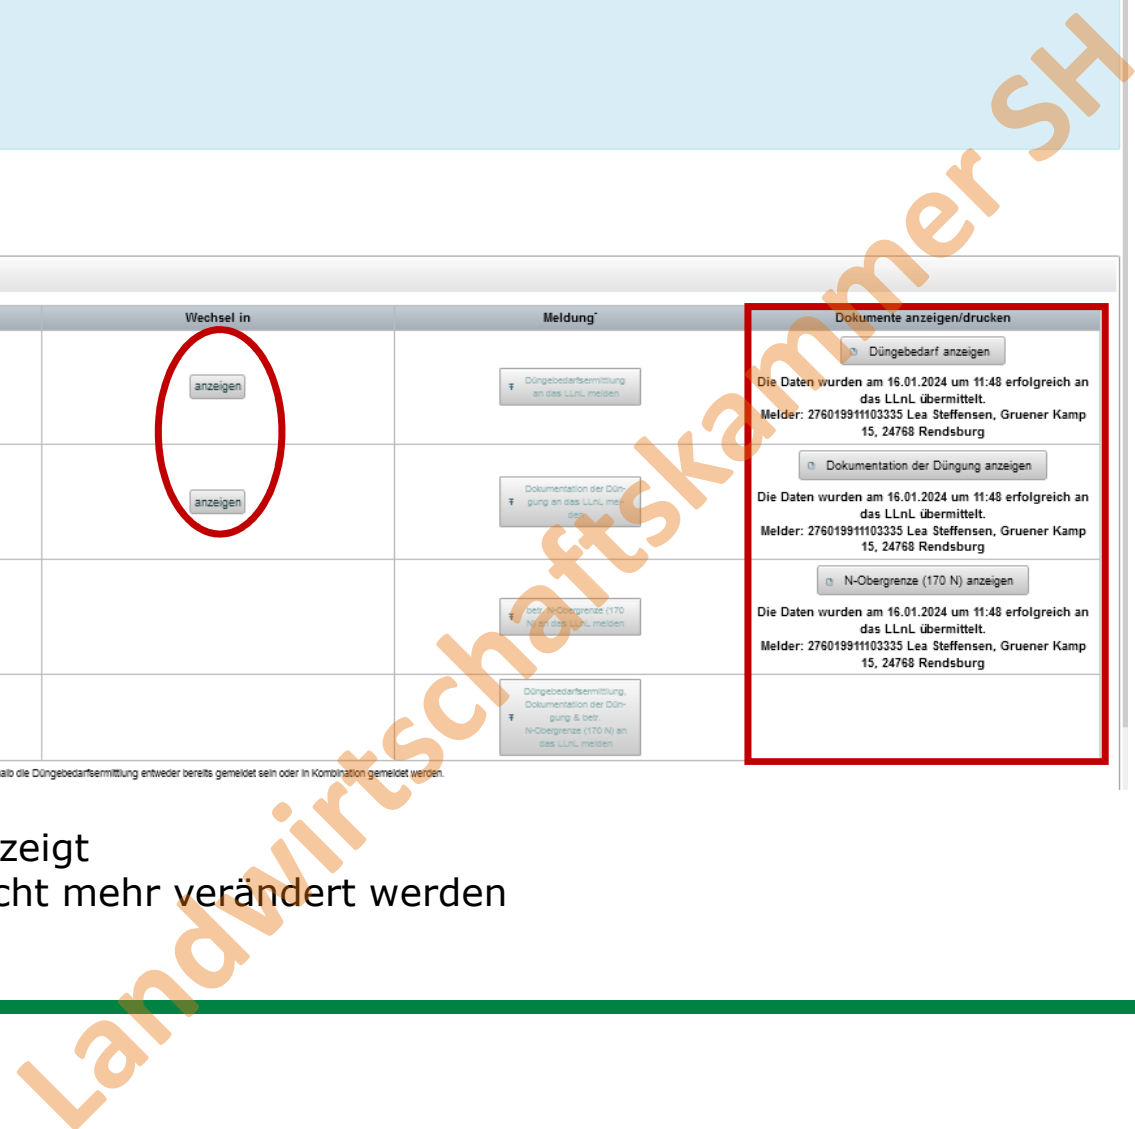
| Wechsel in | Meldung* | Dokumente anzeigen/drucken |
|---|---|---|
| anzeigen | Düngebedarfsermittlung an das LLnL melden | Düngebedarf anzeigen Die Daten wurden am 16.01.2024 um 11:48 erfolgreich an das LLnL übermittelt. Melder: 276019911103335 Lea Steffensen, Gruener Kamp 15, 24768 Rendsburg |
| anzeigen | Dokumentation der Düngung an das LLnL melden | Dokumentation der Düngung anzeigen Die Daten wurden am 16.01.2024 um 11:48 erfolgreich an das LLnL übermittelt. Melder: 276019911103335 Lea Steffensen, Gruener Kamp 15, 24768 Rendsburg |
| | betr. N-Obergrenze (170 N) an das LLnL melden | N-Obergrenze (170 N) anzeigen Die Daten wurden am 16.01.2024 um 11:48 erfolgreich an das LLnL übermittelt. Melder: 276019911103335 Lea Steffensen, Gruener Kamp 15, 24768 Rendsburg |
| | Düngebedarfsermittlung, Dokumentation der Düngung & betr. N-Obergrenze (170 N) an das LLnL melden | |

alb die Düngebedarfsermittlung entweder bereits gemeldet sein oder in Kombination gemeldet werden.

zeigt
cht mehr verändert werden

Landwirtschaftskammer SH